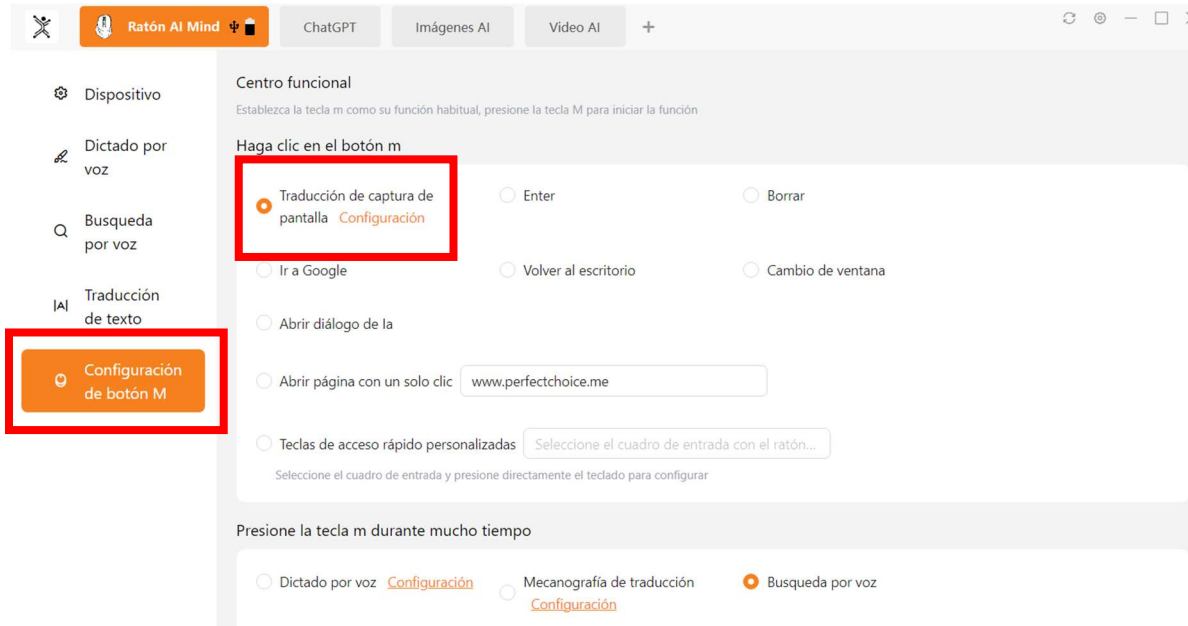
Ratón AI Mind
ChatGPT
Imágenes AI
Video AI
+

Dispositivo
Dictado por voz
Busqueda por voz
Traducción de texto
Configuración de botón M

Centro funcional
Establezca la tecla m como su función habitual, presione la tecla M para iniciar la función

Haga clic en el botón m

Traducción de captura de pantalla Configuración
Enter
Borrar
Ir a Google
Volver al escritorio
Cambio de ventana
Abrir diálogo de la
Abrir página con un solo clic www.perfectchoice.me
Teclas de acceso rápido personalizadas Seleccione el cuadro de entrada con el ratón...
Seleccione el cuadro de entrada y presione directamente el teclado para configurar

Presione la tecla m durante mucho tiempo

Dictado por voz Configuración
Mecanografía de traducción Configuración
Busqueda por voz